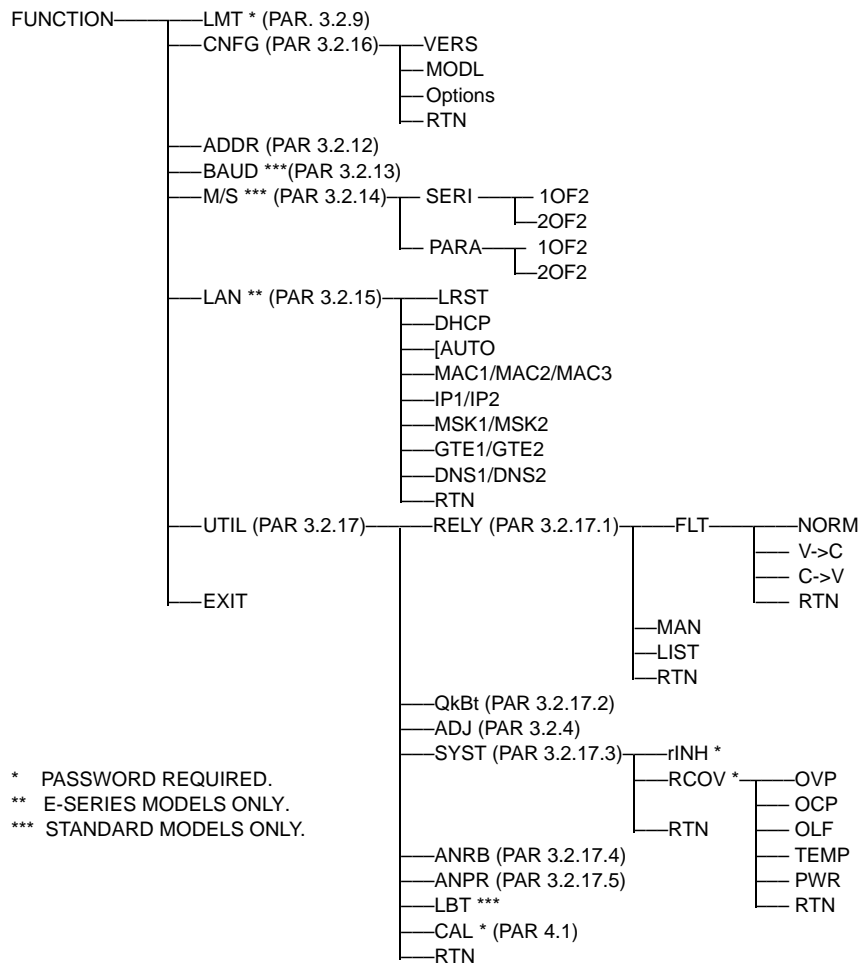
FUNCTION

LMT * (PAR. 3.2.9)

CNFG (PAR 3.2.16)

VERS

MODL

Options

RTN

ADDR (PAR 3.2.12)

BAUD ***(PAR 3.2.13)

M/S *** (PAR 3.2.14)

SERI

1OF2

2OF2

PARA

1OF2

2OF2

LAN ** (PAR 3.2.15)

LRST

DHCP

[AUTO

MAC1/MAC2/MAC3

IP1/IP2

MSK1/MSK2

GTE1/GTE2

DNS1/DNS2

RTN

UTIL (PAR 3.2.17)

RELY (PAR 3.2.17.1)

FLT

NORM

V->C

C->V

RTN

EXIT

MAN

LIST

RTN

QkBt (PAR 3.2.17.2)

ADJ (PAR 3.2.4)

SYST (PAR 3.2.17.3)

rINH *

RCOV *

OVP

OCP

OLF

TEMP

PWR

RTN

RTN

ANRB (PAR 3.2.17.4)

ANPR (PAR 3.2.17.5)

LBT ***

CAL * (PAR 4.1)

RTN

* PASSWORD REQUIRED.
** E-SERIES MODELS ONLY.
*** STANDARD MODELS ONLY.